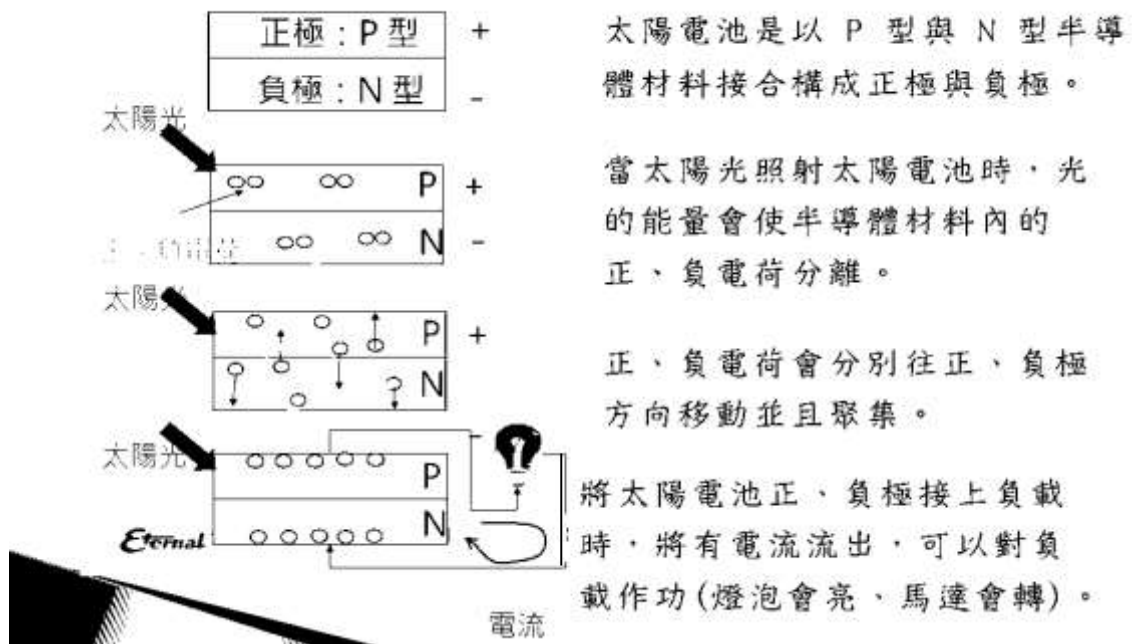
| 正極：P型 | + |
|---|---|
| 負極：N型 | - |

太陽電池是以 P 型與 N 型半導體材料接合構成正極與負極。

太陽光

P +

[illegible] N -

當太陽光照射太陽電池時，光的能量會使半導體材料內的正、負電荷分離。

太陽光

P +

N

正、負電荷會分別往正、負極方向移動並且聚集。

太陽光

P

Eternal

N

將太陽電池正、負極接上負載時，將有電流流出，可以對負載作功(燈泡會亮、馬達會轉)。

電流